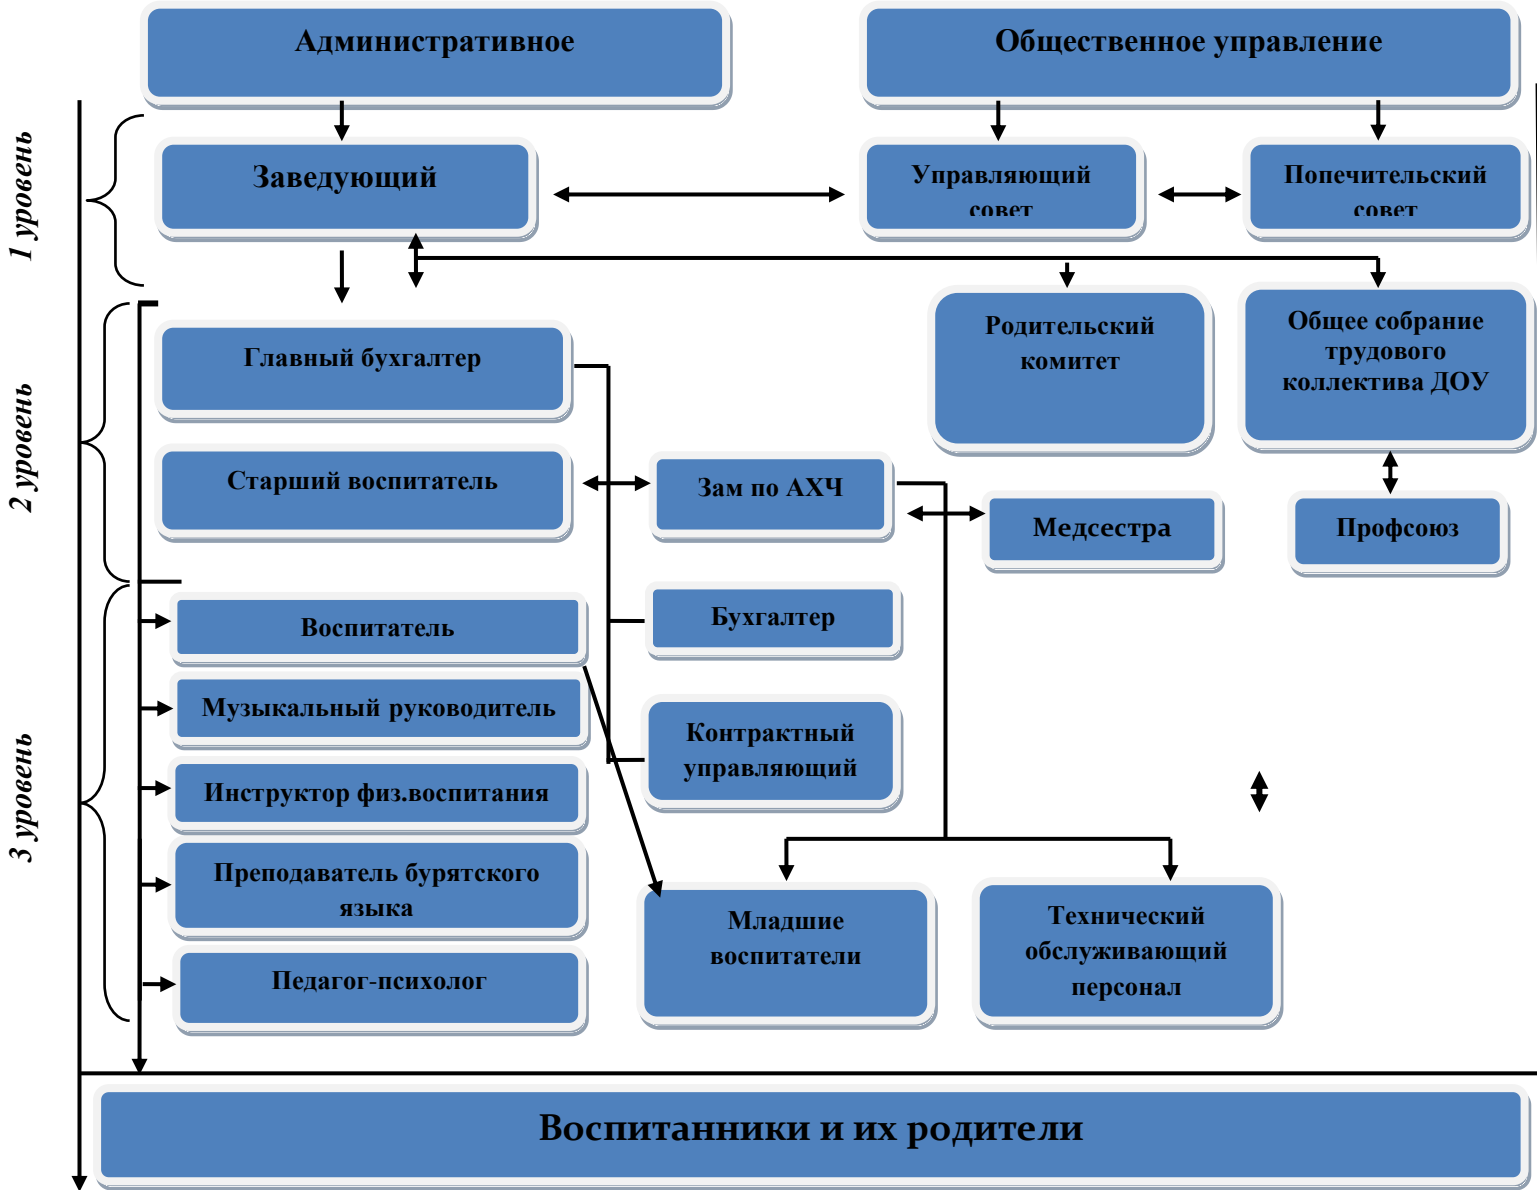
Административное

Общественное управление

1 уровень

Заведующий

Управляющий совет

Попечительский совет

Родительский комитет

Общее собрание трудового коллектива ДОУ

2 уровень

Главный бухгалтер

Старший воспитатель

Зам по АХЧ

Медсестра

Профсоюз

3 уровень

Воспитатель

Бухгалтер

Музыкальный руководитель

Контрактный управляющий

Инструктор физ.воспитания

Преподаватель бурятского языка

Педагог-психолог

Младшие воспитатели

Технический обслуживающий персонал

Воспитанники и их родители